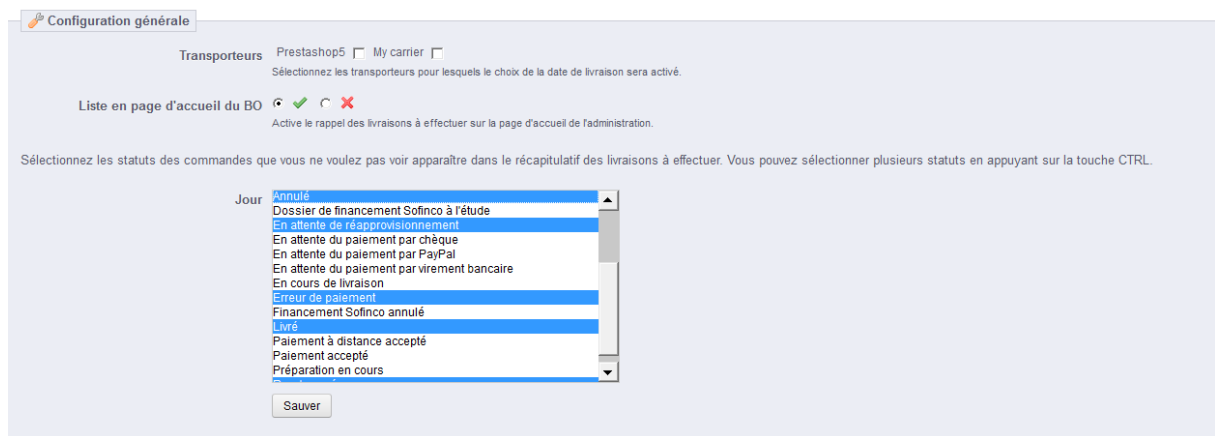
Configuration générale

Transporteurs Prestashop5 My carrier
Sélectionnez les transporteurs pour lesquels le choix de la date de livraison sera activé.

Liste en page d'accueil du BO
Active le rappel des livraisons à effectuer sur la page d'accueil de l'administration.

Sélectionnez les statuts des commandes que vous ne voulez pas voir apparaître dans le récapitulatif des livraisons à effectuer. Vous pouvez sélectionner plusieurs statuts en appuyant sur la touche CTRL.

Jour
Annulé
Dossier de financement Sofinco à l'étude
En attente de réapprovisionnement
En attente du paiement par chèque
En attente du paiement par PayPal
En attente du paiement par virement bancaire
En cours de livraison
Erreur de paiement
Financement Sofinco annulé
Livré
Paiement à distance accepté
Paiement accepté
Préparation en cours
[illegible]

Sauver